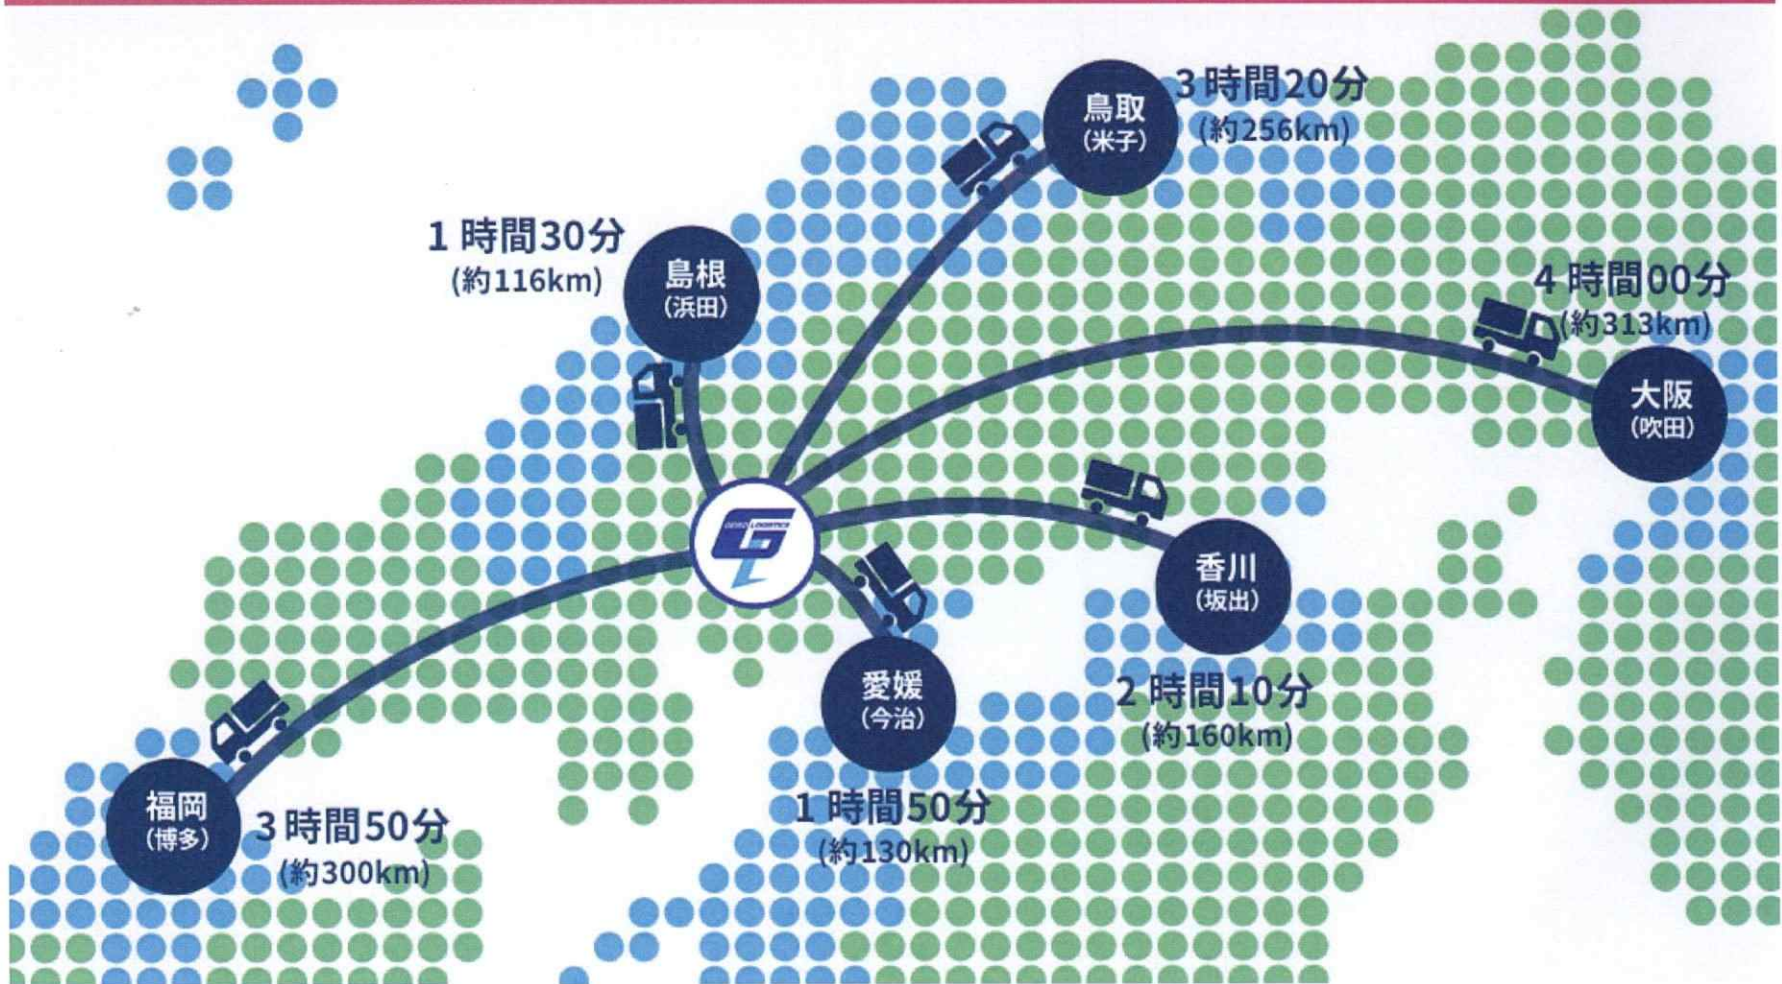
鳥取
(米子)
3時間20分
(約256km)

1時間30分
(約116km)

島根
(浜田)

4時間00分
(約313km)

大阪
(吹田)

香川
(坂出)

愛媛
(今治)

2時間10分
(約160km)

福岡
(博多)
3時間50分
(約300km)

1時間50分
(約130km)